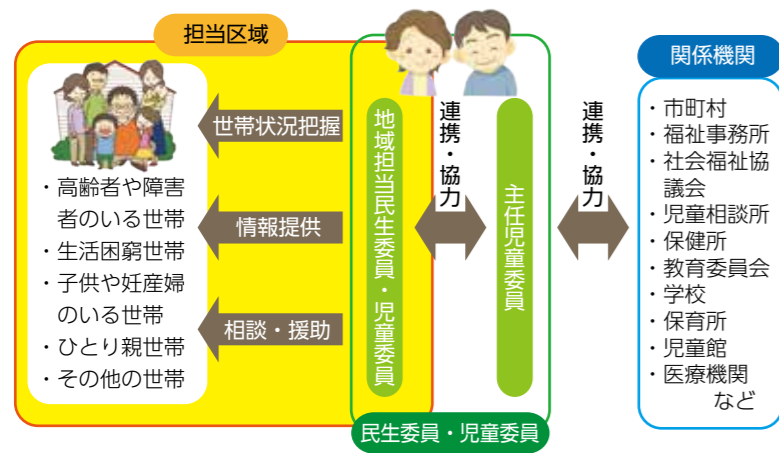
担当区域

・高齢者や障害者のいる世帯
・生活困窮世帯
・子供や妊産婦のいる世帯
・ひとり親世帯
・その他の世帯

世帯状況把握
情報提供
相談・援助

地域担当民生委員・児童委員
連携・協力
主任児童委員

民生委員・児童委員

連携・協力

関係機関

・市町村
・福祉事務所
・社会福祉協議会
・児童相談所
・保健所
・教育委員会
・学校
・保育所
・児童館
・医療機関
など